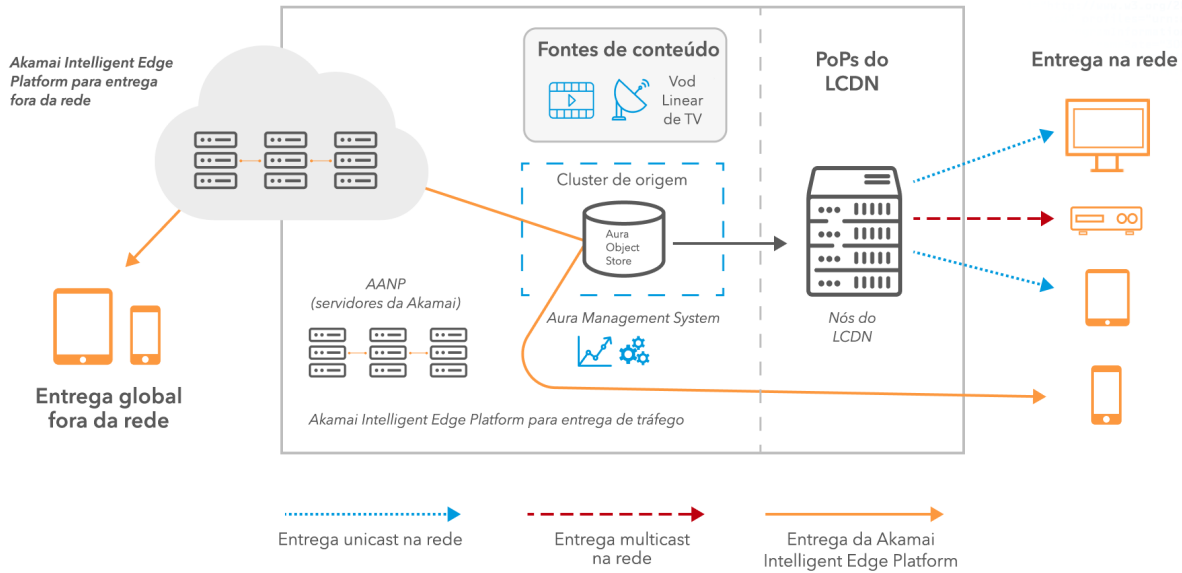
Akamai Intelligent Edge Platform para entrega fora da rede

Entrega global fora da rede

Fontes de conteúdo

Vod Linear de TV

Cluster de origem

Aura Object Store

AANP (servidores da Akamai)

Aura Management System

Akamai Intelligent Edge Platform para entrega de tráfego

PoPs do LCDN

Nós do LCDN

Entrega na rede

Entrega unicast na rede

Entrega multicast na rede

Entrega da Akamai Intelligent Edge Platform